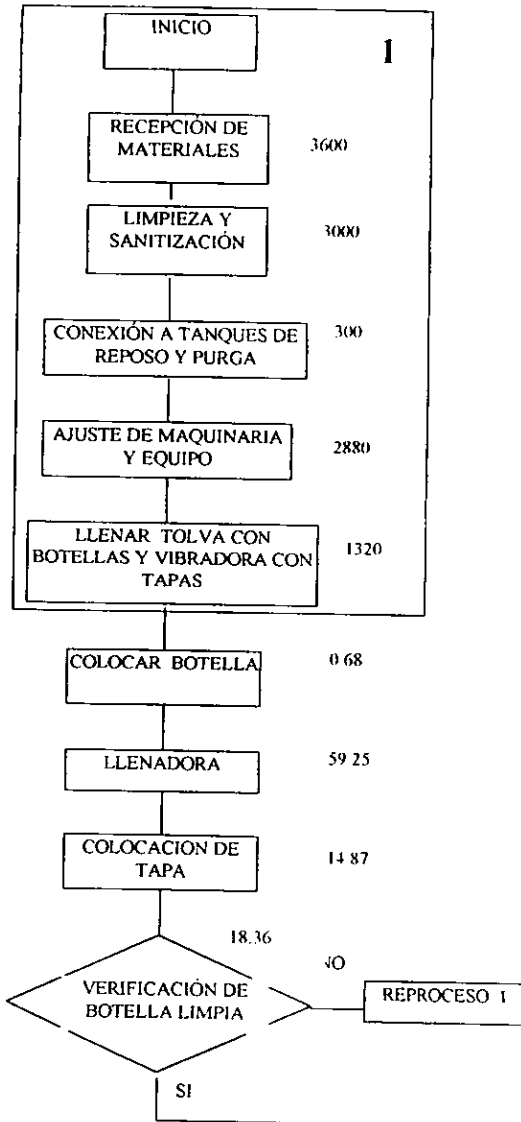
INICIO

1

RECEPCIÓN DE MATERIALES

3600

LIMPIEZA Y SANITIZACIÓN

3000

CONEXIÓN A TANQUES DE REPOSO Y PURGA

300

AJUSTE DE MAQUINARIA Y EQUIPO

2880

LLENAR TOLVA CON BOTELLAS Y VIBRADORA CON TAPAS

1320

COLOCAR BOTELLA

0 68

LLENADORA

59 25

COLOCACION DE TAPA

14 87

18.36

NO

VERIFICACIÓN DE BOTELLA LIMPIA

REPROCESO 1

SI